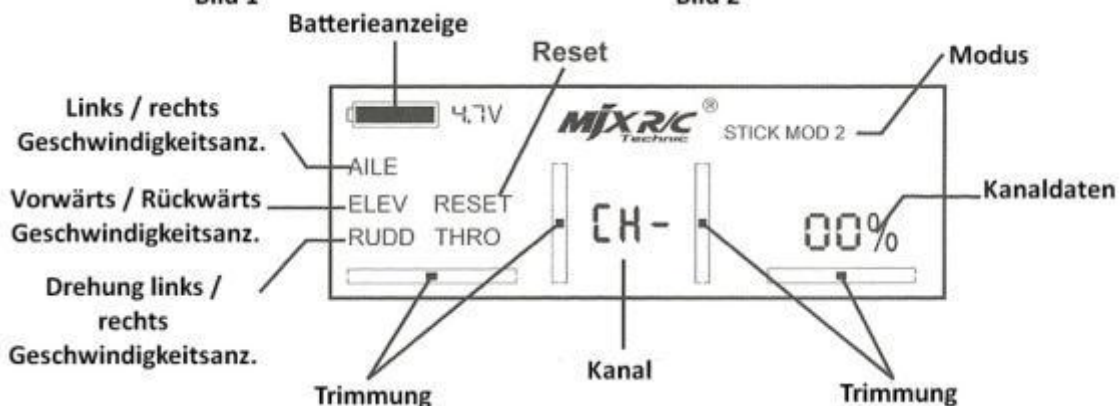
Bild 1

Bild 2

Batterieanzeige

Reset

Modus

Links / rechts Geschwindigkeitsanz.

4.7V

MJX R/C Technic ®

STICK MOD 2

AILE

Vorwärts / Rückwärts Geschwindigkeitsanz.

ELEV RESET

RUDD THRO

CH-

00%

Kanaldaten

Drehung links / rechts Geschwindigkeitsanz.

Kanal

Trimmung

Trimmung